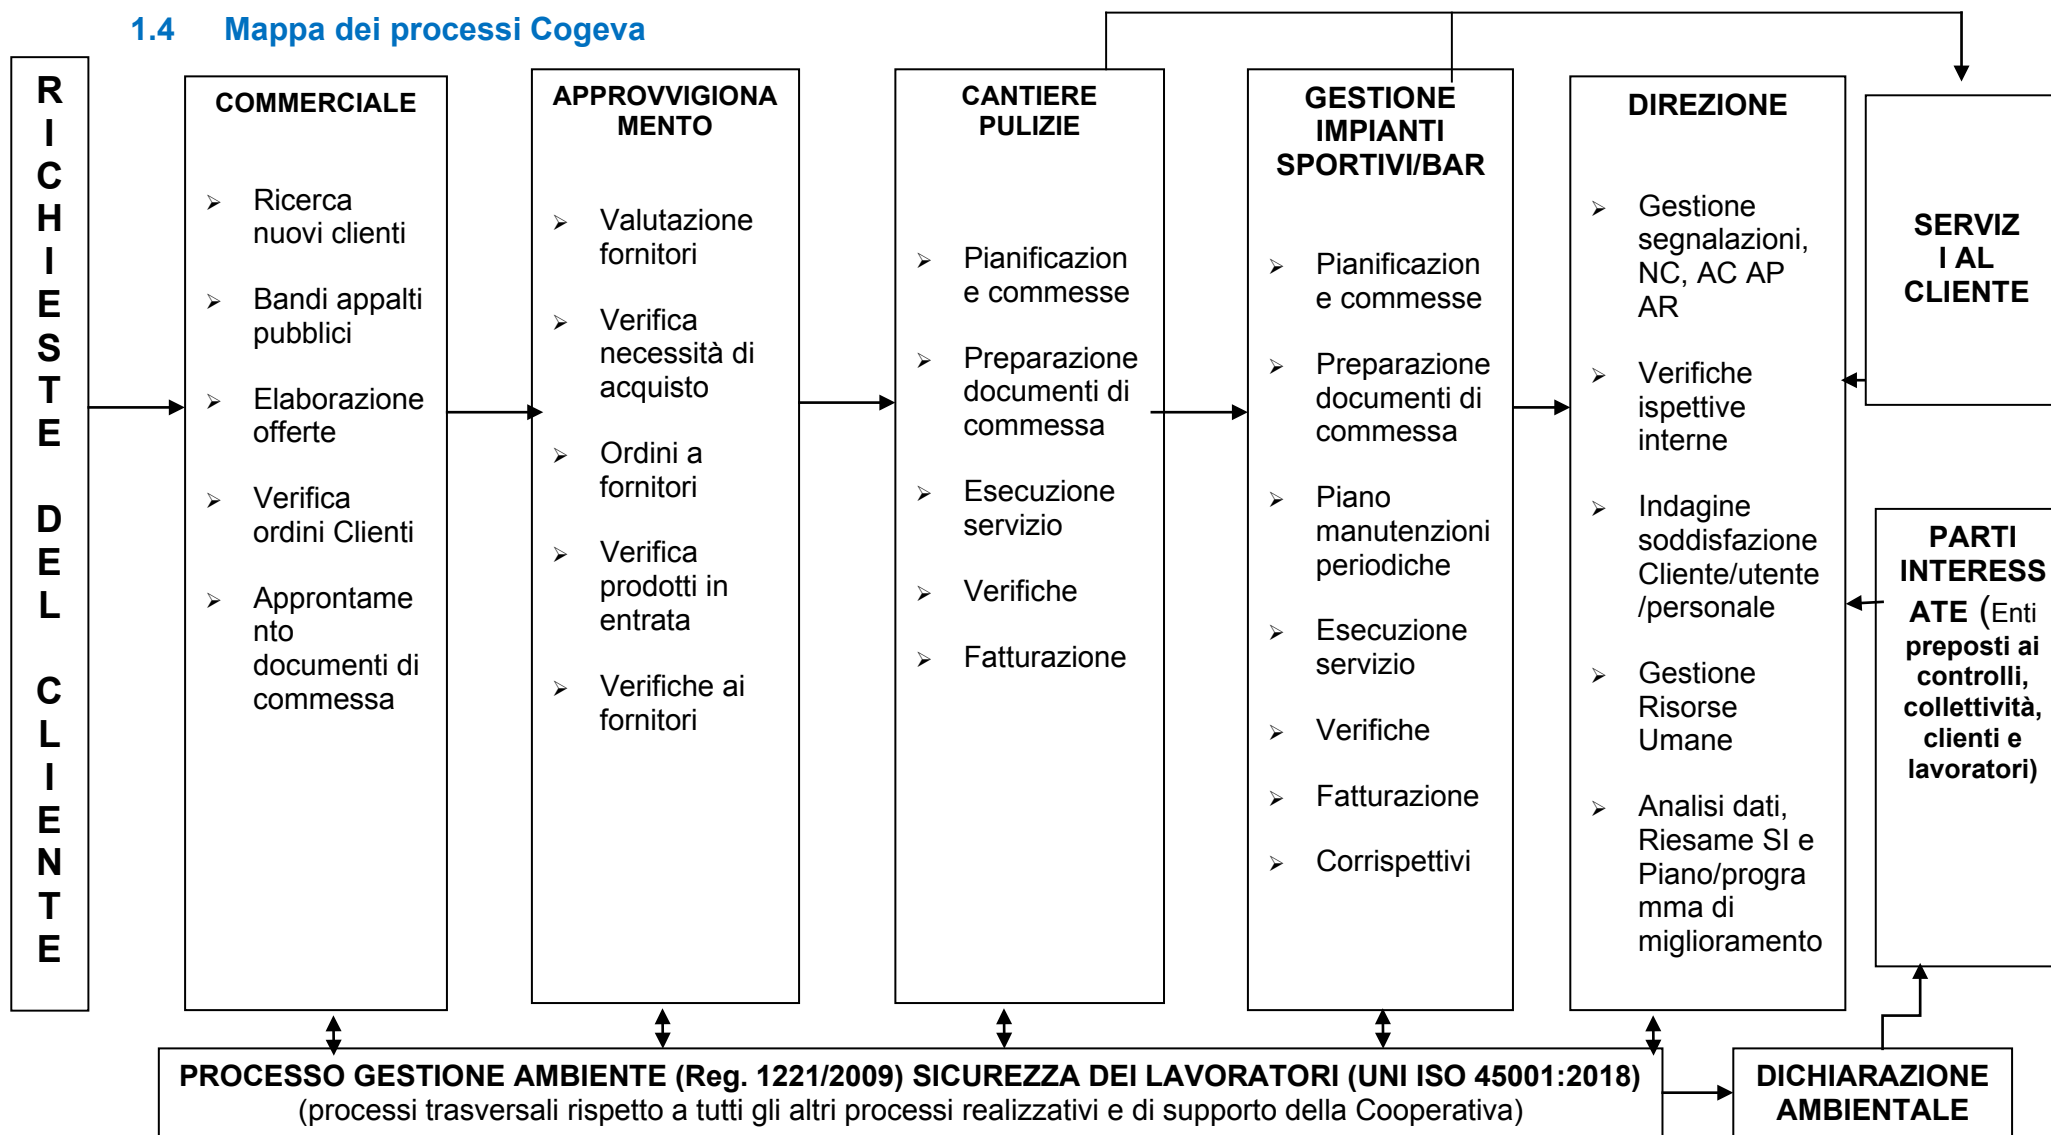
1.4 Mappa dei processi Cogeva

RICHIESTE DEL CLIENTE

COMMERCIALE

➢ Ricerca nuovi clienti

➢ Bandi appalti pubblici

➢ Elaborazione offerte

➢ Verifica ordini Clienti

➢ Approntamento documenti di commessa

APPROVVIGIONAMENTO

➢ Valutazione fornitori

➢ Verifica necessità di acquisto

➢ Ordini a fornitori

➢ Verifica prodotti in entrata

➢ Verifiche ai fornitori

CANTIERE PULIZIE

➢ Pianificazione e commesse

➢ Preparazione documenti di commessa

➢ Esecuzione servizio

➢ Verifiche

➢ Fatturazione

GESTIONE IMPIANTI SPORTIVI/BAR

➢ Pianificazione e commesse

➢ Preparazione documenti di commessa

➢ Piano manutenzioni periodiche

➢ Esecuzione servizio

➢ Verifiche

➢ Fatturazione

➢ Corrispettivi

DIREZIONE

➢ Gestione segnalazioni, NC, AC AP AR

➢ Verifiche ispettive interne

➢ Indagine soddisfazione Cliente/utente /personale

➢ Gestione Risorse Umane

➢ Analisi dati, Riesame SI e Piano/programma di miglioramento

SERVIZI AL CLIENTE

PARTI INTERESSATE (Enti preposti ai controlli, collettività, clienti e lavoratori)

PROCESSO GESTIONE AMBIENTE (Reg. 1221/2009) SICUREZZA DEI LAVORATORI (UNI ISO 45001:2018)
(processi trasversali rispetto a tutti gli altri processi realizzativi e di supporto della Cooperativa)

DICHIARAZIONE AMBIENTALE